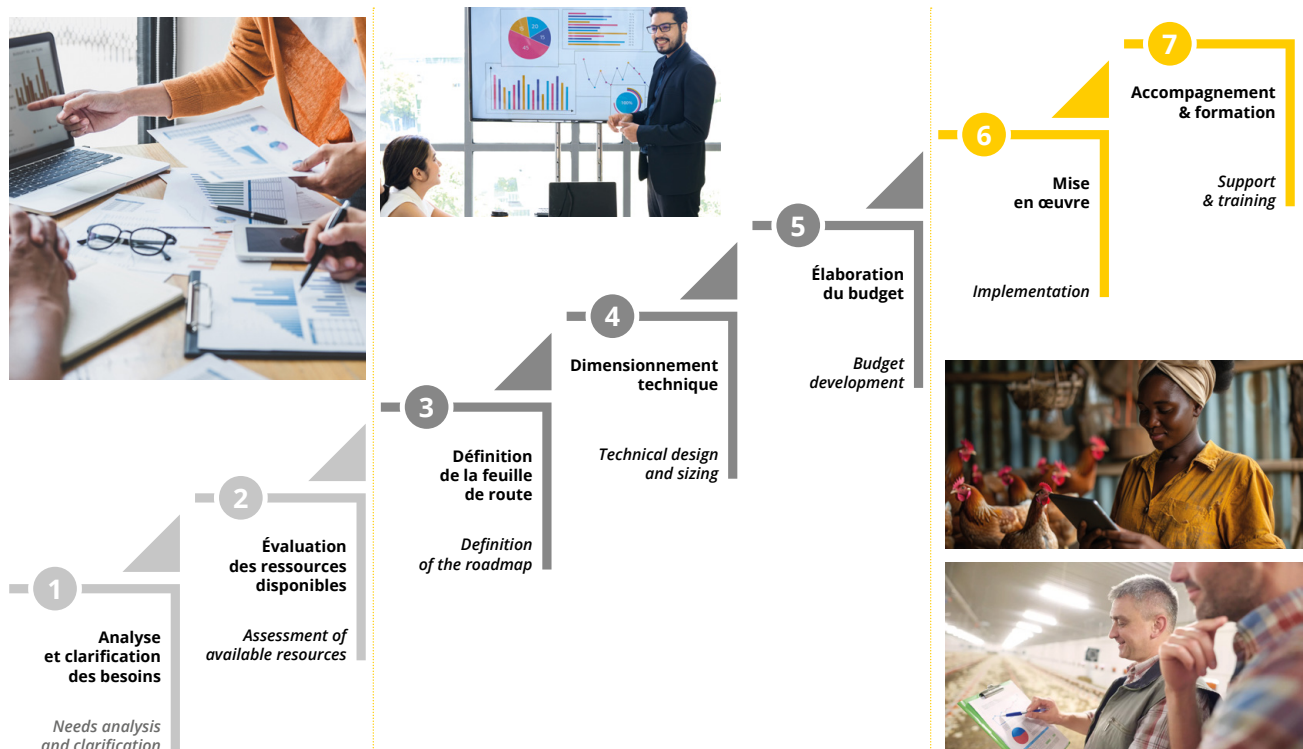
7
Accompagnement & formation

Support & training

6
Mise en œuvre

Implementation

5
Élaboration du budget

Budget development

4
Dimensionnement technique

Technical design and sizing

3
Définition de la feuille de route

Definition of the roadmap

2
Évaluation des ressources disponibles

Assessment of available resources

1
Analyse et clarification des besoins

Needs analysis and clarification